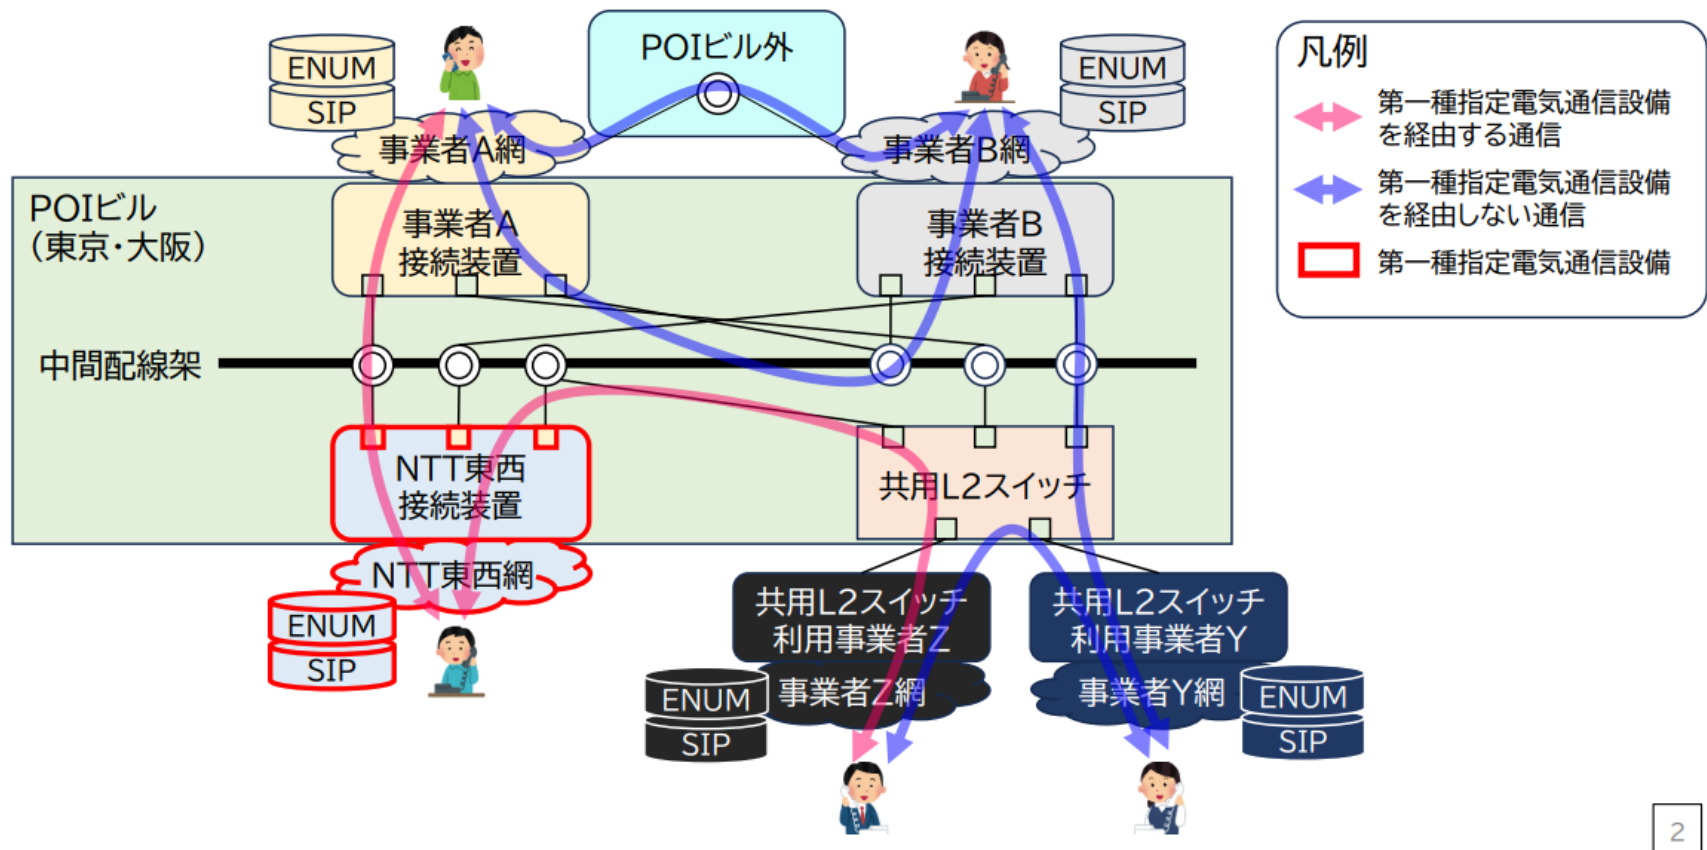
ENUM
SIP
POIビル外
ENUM
SIP
事業者A網
事業者B網
凡例
第一種指定電気通信設備を経由する通信
第一種指定電気通信設備を経由しない通信
第一種指定電気通信設備
POIビル（東京・大阪）
事業者A接続装置
事業者B接続装置
中間配線架
NTT東西接続装置
共用L2スイッチ
NTT東西網
ENUM
SIP
共用L2スイッチ利用事業者Z
共用L2スイッチ利用事業者Y
ENUM
SIP
事業者Z網
事業者Y網
ENUM
SIP
2